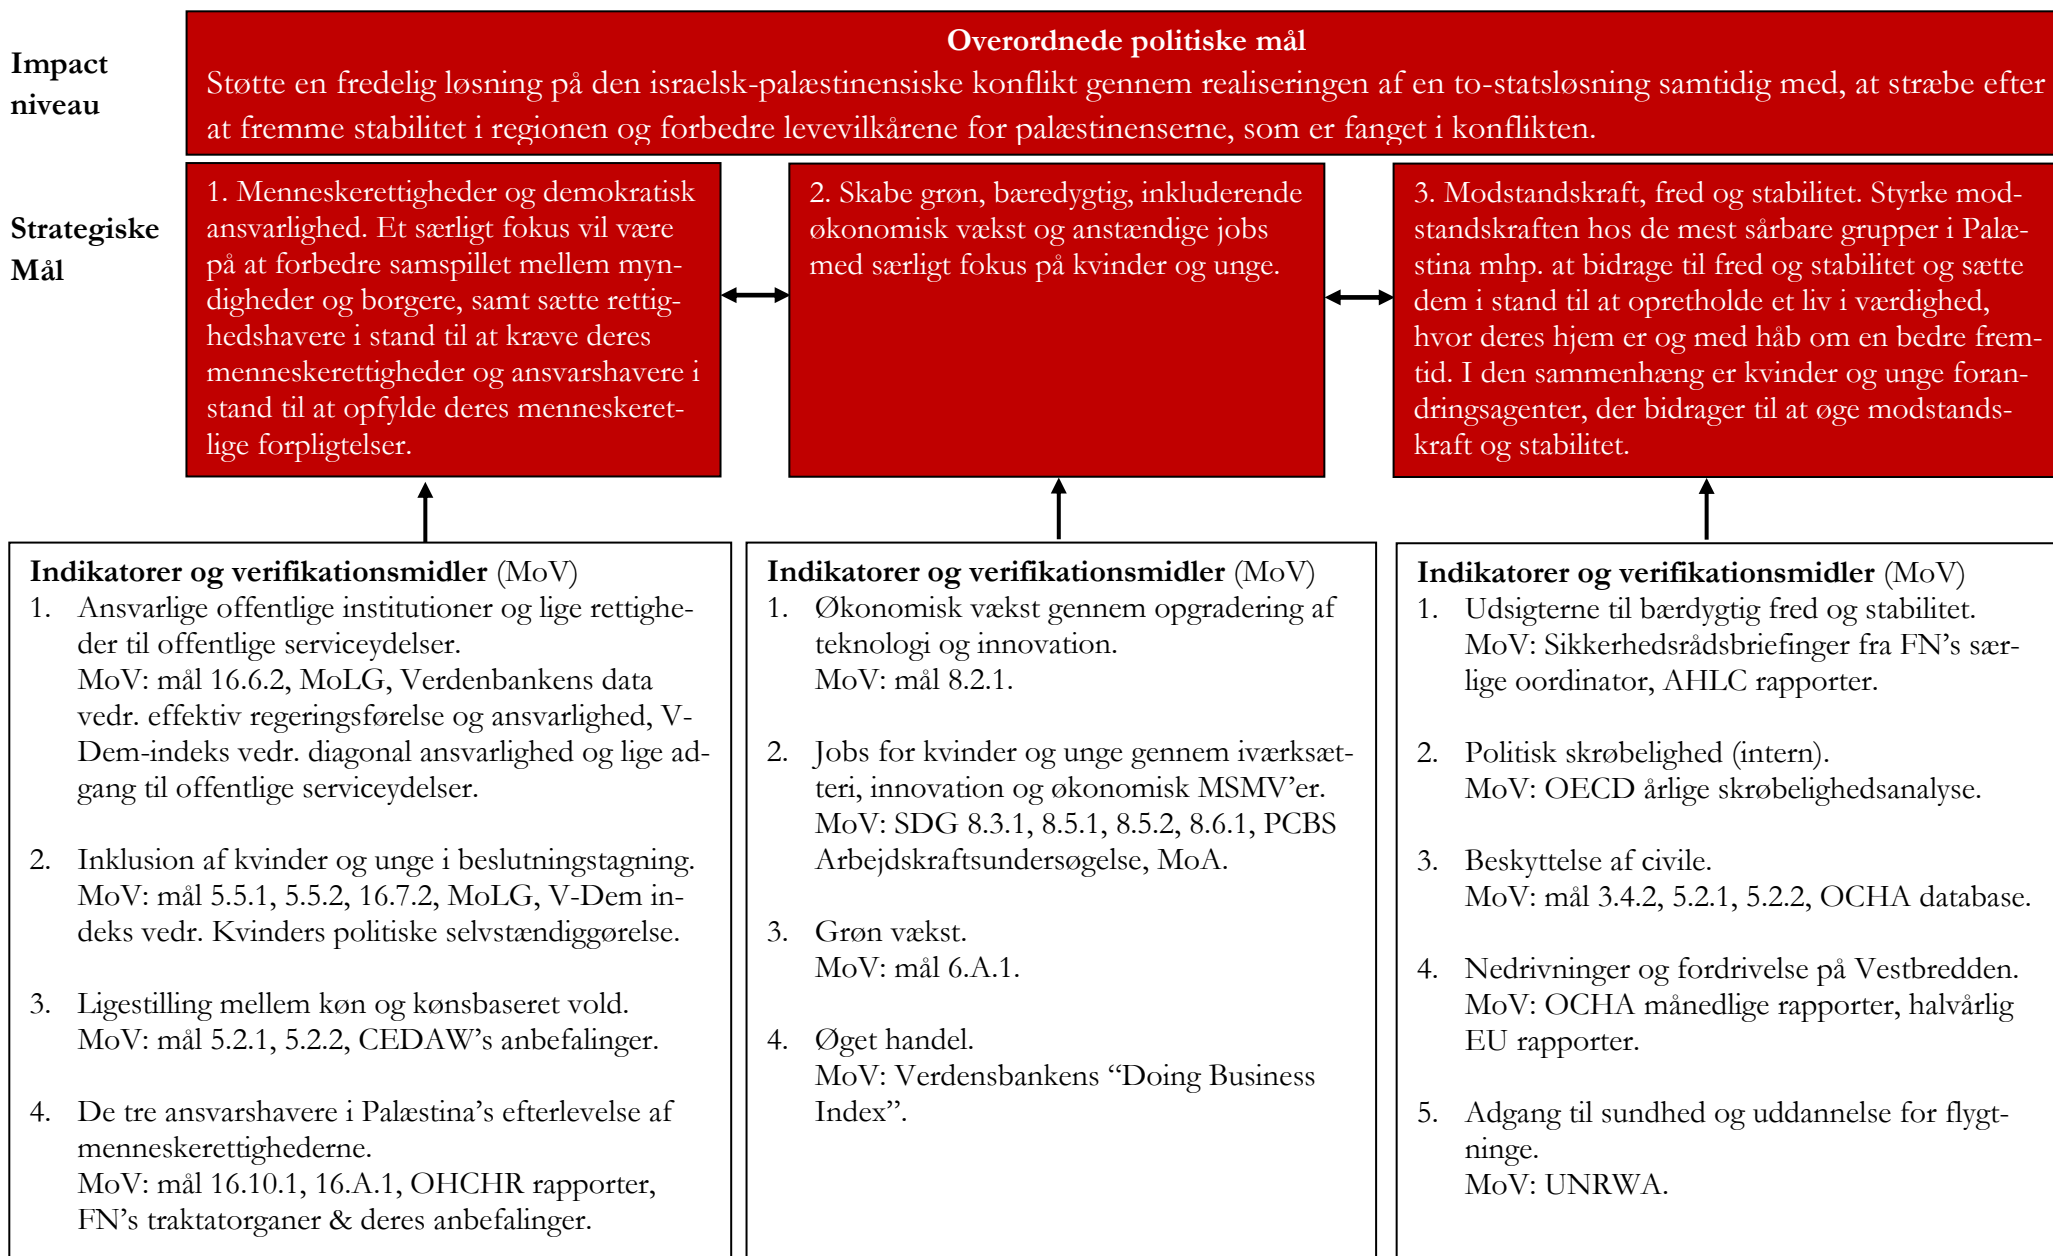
Impact niveau

Overordnede politiske mål
Støtte en fredelig løsning på den israelsk-palæstinensiske konflikt gennem realiseringen af en to-statsløsning samtidig med, at stræbe efter at fremme stabilitet i regionen og forbedre levevilkårene for palæstinenserne, som er fanget i konflikten.

Strategiske Mål

1. Menneskerettigheder og demokratisk ansvarlighed. Et særligt fokus vil være på at forbedre samspillet mellem myndigheder og borgere, samt sætte rettighedshavere i stand til at kræve deres menneskerettigheder og ansvarshavere i stand til at opfylde deres menneskeretlige forpligtelser.

2. Skabe grøn, bæredygtig, inkluderende økonomisk vækst og anstændige jobs med særligt fokus på kvinder og unge.

3. Modstandskraft, fred og stabilitet. Styrke modstandskraften hos de mest sårbare grupper i Palæstina mhp. at bidrage til fred og stabilitet og sætte dem i stand til at opretholde et liv i værdighed, hvor deres hjem er og med håb om en bedre fremtid. I den sammenhæng er kvinder og unge forandringsagenter, der bidrager til at øge modstandskraft og stabilitet.

Indikatorer og verifikationsmidler (MoV)
1. Ansvarlige offentlige institutioner og lige rettigheder til offentlige serviceydelser.
MoV: mål 16.6.2, MoLG, Verdenbankens data vedr. effektiv regeringsførelse og ansvarlighed, V-Dem-indeks vedr. diagonal ansvarlighed og lige adgang til offentlige serviceydelser.

2. Inklusion af kvinder og unge i beslutningstagning.
MoV: mål 5.5.1, 5.5.2, 16.7.2, MoLG, V-Dem indeks vedr. Kvinders politiske selvstændiggørelse.

3. Ligestilling mellem køn og kønsbaseret vold.
MoV: mål 5.2.1, 5.2.2, CEDAW's anbefalinger.

4. De tre ansvarshavere i Palæstina's efterlevelse af menneskerettighederne.
MoV: mål 16.10.1, 16.A.1, OHCHR rapporter, FN's traktatorganer & deres anbefalinger.

Indikatorer og verifikationsmidler (MoV)
1. Økonomisk vækst gennem opgradering af teknologi og innovation.
MoV: mål 8.2.1.

2. Jobs for kvinder og unge gennem iværksætteri, innovation og økonomisk MSMV'er.
MoV: SDG 8.3.1, 8.5.1, 8.5.2, 8.6.1, PCBS Arbejdskraftsundersøgelse, MoA.

3. Grøn vækst.
MoV: mål 6.A.1.

4. Øget handel.
MoV: Verdensbankens "Doing Business Index".

Indikatorer og verifikationsmidler (MoV)
1. Udsigterne til bærdygtig fred og stabilitet.
MoV: Sikkerhedsrådsbriefinger fra FN's særlige oordinator, AHLC rapporter.

2. Politisk skrøbelighed (intern).
MoV: OECD årlige skrøbelighedsanalyse.

3. Beskyttelse af civile.
MoV: mål 3.4.2, 5.2.1, 5.2.2, OCHA database.

4. Nedrivninger og fordrivelse på Vestbredden.
MoV: OCHA månedlige rapporter, halvårlig EU rapporter.

5. Adgang til sundhed og uddannelse for flygtninge.
MoV: UNRWA.